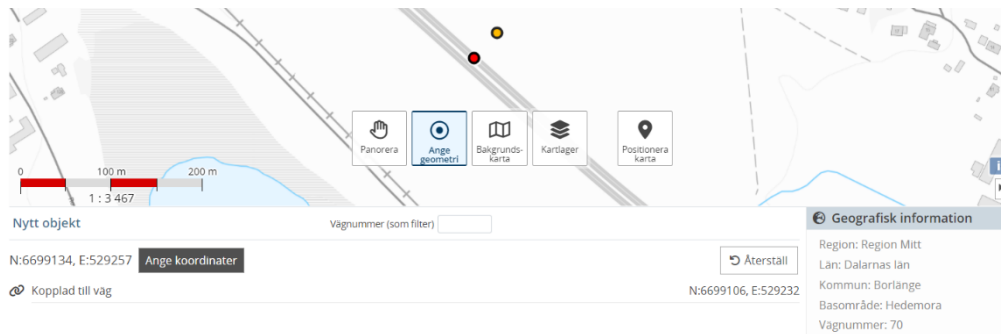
Panorera
Ange geometri
Bakgrundskarta
Kartlager
Positionera karta

0
100 m
200 m
1 : 3 467

Nytt objekt
Vägnummer (som filter)

N:6699134, E:529257
Ange koordinater
Återställ

Kopplad till väg
N:6699106, E:529232

Geografisk information
Region: Region Mitt
Län: Dalarnas län
Kommun: Borlänge
Basområde: Hedemora
Vägnummer: 70